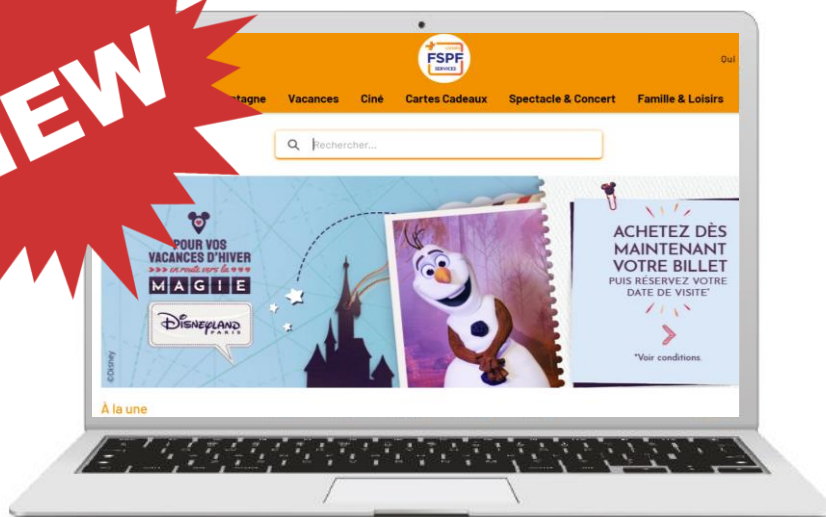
NEW

FSPF SERVICES

Qui

ntagne Vacances Ciné Cartes Cadeaux Spectacle & Concert Famille & Loisirs

Rechercher...

POUR VOS VACANCES D'HIVER
en route vers la
MAGIE

DISNEYLAND PARIS

©Disney

ACHETEZ DÈS MAINTENANT VOTRE BILLET
PUIS RÉSERVEZ VOTRE DATE DE VISITE*

*Voir conditions.

À la une